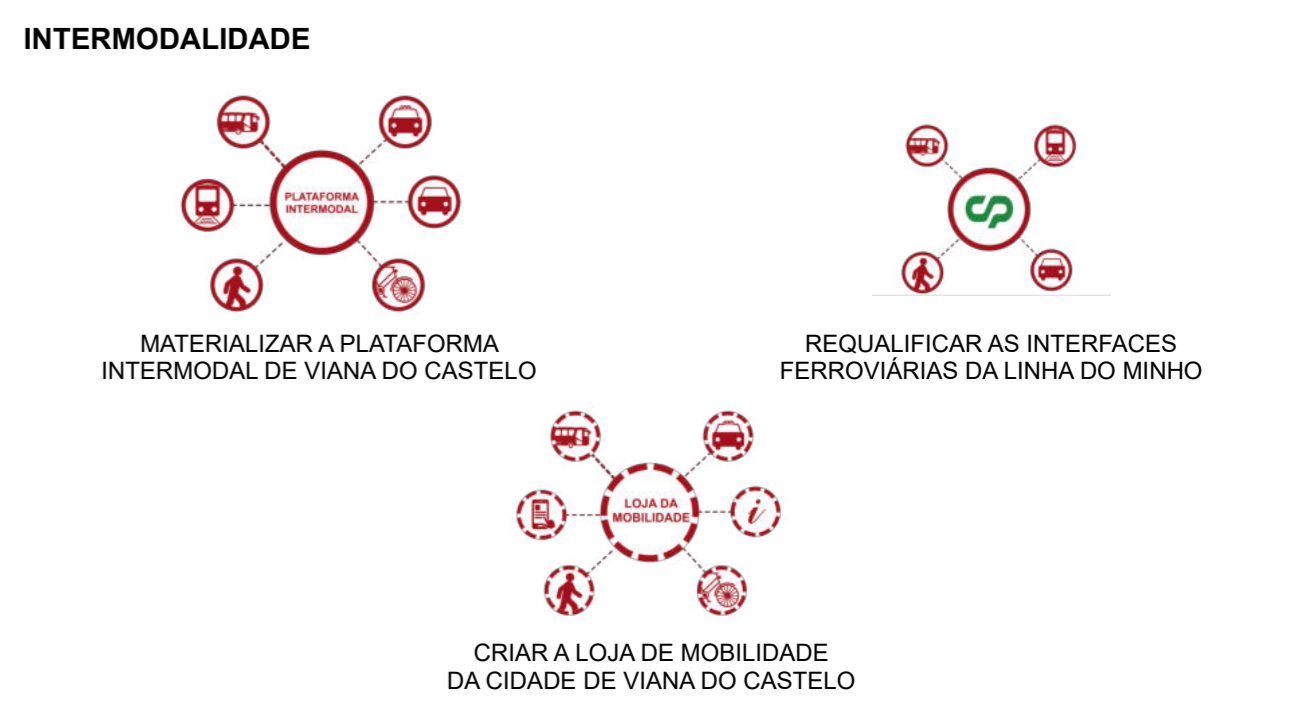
INTERMODALIDADE

PLATAFORMA INTERMODAL

MATERIALIZAR A PLATAFORMA INTERMODAL DE VIANA DO CASTELO

REQUALIFICAR AS INTERFACES FERROVIÁRIAS DA LINHA DO MINHO

LOJA DA MOBILIDADE

CRIAR A LOJA DE MOBILIDADE DA CIDADE DE VIANA DO CASTELO